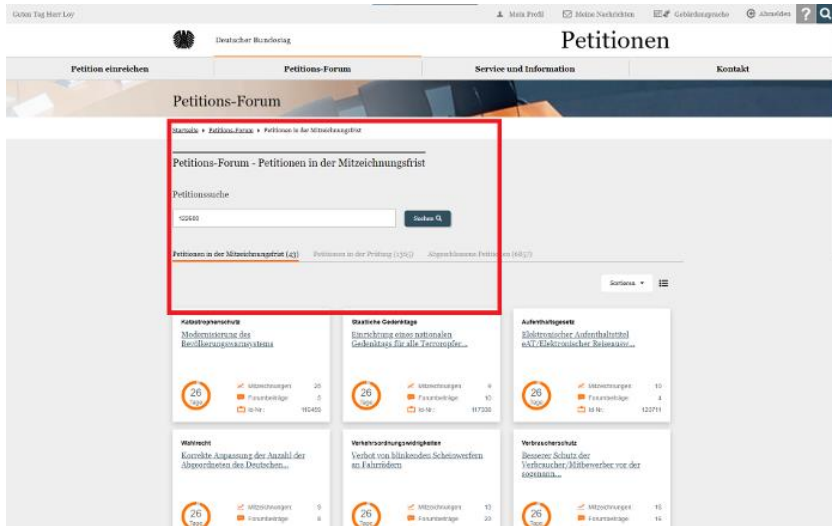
Guten Tag Herr Loy

Mein Profil Meine Nachrichten Gebärdensprache Abmelden ?

Deutscher Bundestag

Petitionen

Petition einreichen Petitions-Forum Service und Information Kontakt

Petitions-Forum

Startseite ▸ Petitions-Forum ▸ Petitionen in der Mitzeichnungsfrist

Petitions-Forum - Petitionen in der Mitzeichnungsfrist

Petitionssuche

122680

Suchen

Petitionen in der Mitzeichnungsfrist (43) Petitionen in der Prüfung (1303) Abgeschlossene Petitionen (6857)

Sortieren

Katastrophenschutz
Modernisierung des Bevölkerungswarnsystems
26 Tage
Mitzeichnungen 20
Forumbeiträge 3
Id-Nr.: 160450

Staatliche Gedenktage
Einrichtung eines nationalen Gedenktags für alle Terroropfer...
26 Tage
Mitzeichnungen 9
Forumbeiträge 10
Id-Nr.: 117330

Aufenthaltsgesetz
Elektronischer Aufenthaltstitel eAT/Elektronischer Reiseausw...
26 Tage
Mitzeichnungen 10
Forumbeiträge 4
Id-Nr.: 120711

Wahlrecht
Korrekte Anpassung der Anzahl der Abgeordneten des Deutschen...
26 Tage
Mitzeichnungen 9
Forumbeiträge 8

Verkehrsordnungswidrigkeiten
Verbot von blinkenden Scheinwerfern an Fahrrädern
26 Tage
Mitzeichnungen 13
Forumbeiträge 20

Verbraucherschutz
Besserer Schutz der Verbraucher/Mitbewerber vor der sogenann...
26 Tage
Mitzeichnungen 16
Forumbeiträge 14